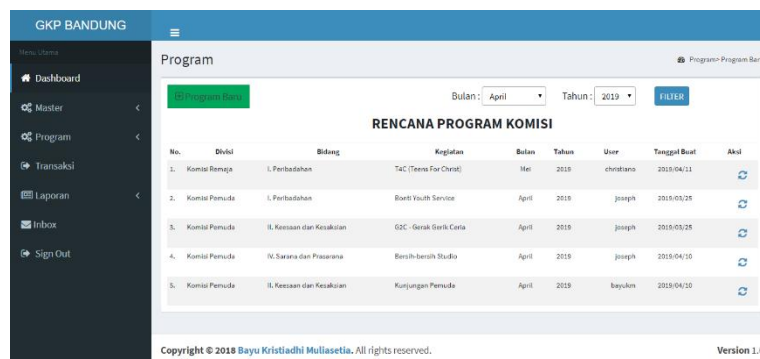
GKP BANDUNG

Menu Utama

Dashboard

Master

Program

Transaksi

Laporan

Inbox

Sign Out

Program

Program> Program Bar

Program Baru

Bulan: April

Tahun: 2019

FILTER

RENCANA PROGRAM KOMISI

| No. | Divisi | Bidang | Kegiatan | Bulan | Tahun | User | Tanggal Buat | Aksi |
|---|---|---|---|---|---|---|---|---|
| 1. | Komisi Remaja | I. Peribadahan | T4C (Teens For Christ) | Mei | 2019 | christiano | 2019/04/11 | |
| 2. | Komisi Pemuda | I. Peribadahan | Boeti Youth Service | April | 2019 | joseph | 2019/03/25 | |
| 3. | Komisi Pemuda | II. Keesaan dan Kesaksian | G2C - Gerak Gerik Ceria | April | 2019 | joseph | 2019/03/25 | |
| 4. | Komisi Pemuda | IV. Sarana dan Prasarana | Bersih-bersih Studio | April | 2019 | joseph | 2019/04/10 | |
| 5. | Komisi Pemuda | II. Keesaan dan Kesaksian | Kunjungan Pemuda | April | 2019 | bayukm | 2019/04/10 | |

Copyright © 2018 Bayu Kristiadhi Muliasetia. All rights reserved.

Version 1.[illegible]